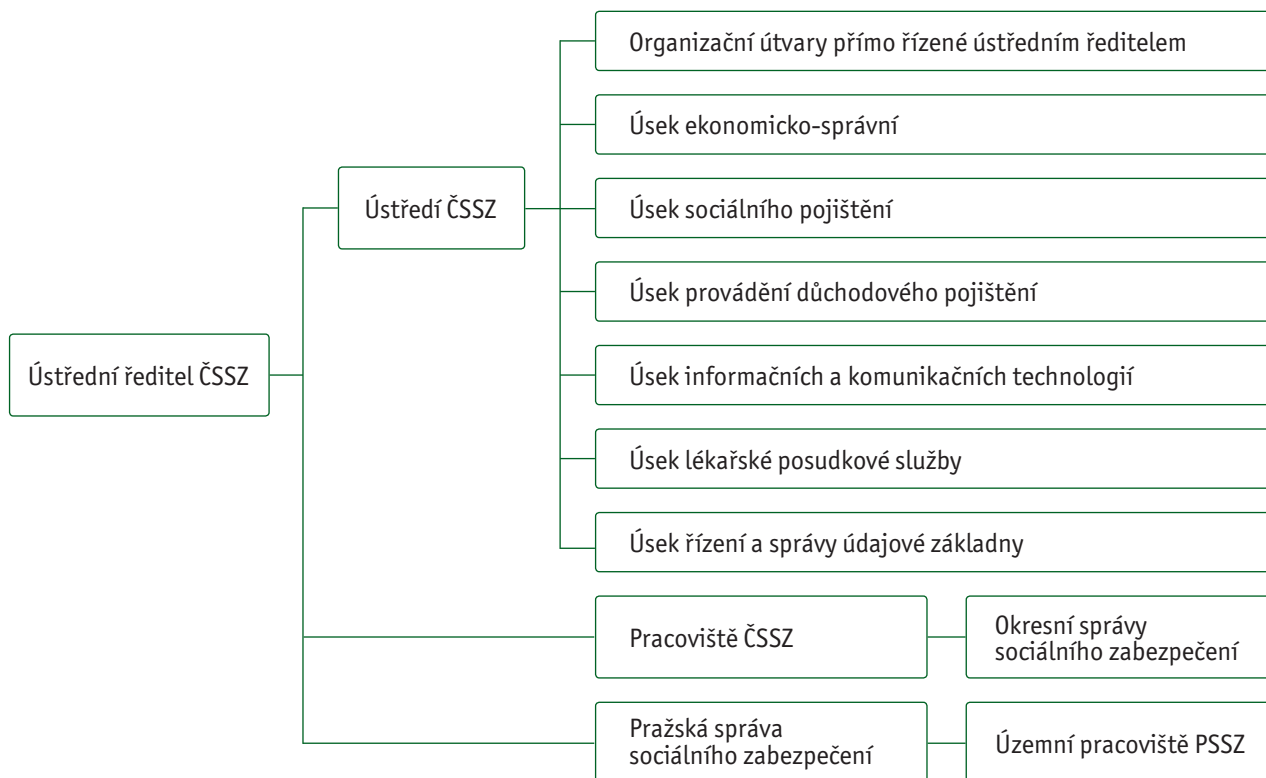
Ústřední ředitel ČSSZ

Ústředí ČSSZ

Organizační útvary přímo řízené ústředním ředitelem

Úsek ekonomicko-správní

Úsek sociálního pojištění

Úsek provádění důchodového pojištění

Úsek informačních a komunikačních technologií

Úsek lékařské posudkové služby

Úsek řízení a správy údajové základny

Pracoviště ČSSZ

Okresní správy sociálního zabezpečení

Pražská správa sociálního zabezpečení

Územní pracoviště PSSZ